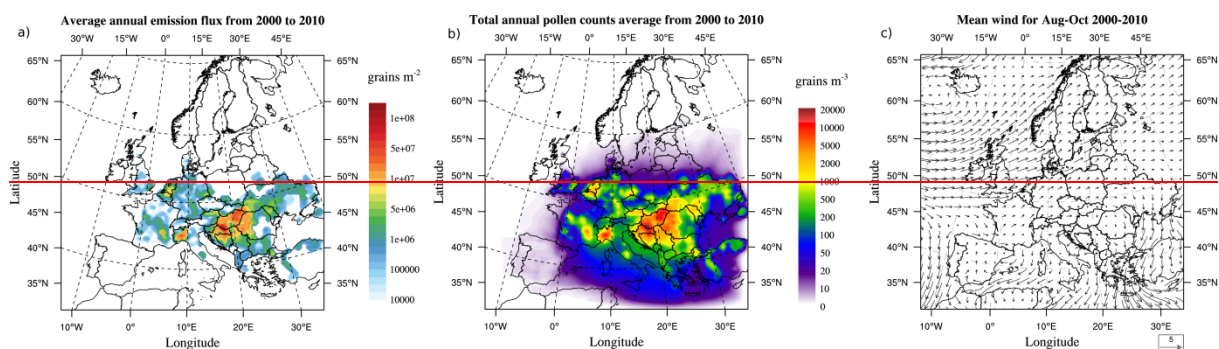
a)

Average annual emission flux from 2000 to 2010

30°W 15°W 0° 15°E 30°E 45°E

65°N 60°N 55°N 50°N 45°N 40°N 35°N

65°N 60°N 55°N 50°N 45°N 40°N 35°N

Latitude

10°W 0° 10°E 20°E 30°E

Longitude

grains m$^{-2}$

1e+08
5e+07
1e+07
5e+06
1e+06
100000
10000

b)

Total annual pollen counts average from 2000 to 2010

30°W 15°W 0° 15°E 30°E 45°E

65°N 60°N 55°N 50°N 45°N 40°N 35°N

65°N 60°N 55°N 50°N 45°N 40°N 35°N

Latitude

10°W 0° 10°E 20°E 30°E

Longitude

grains m$^{-3}$

20000
10000
5000
2000
1000
500
200
100
50
20
10
0

c)

Mean wind for Aug-Oct 2000-2010

30°W 15°W 0° 15°E 30°E 45°E

65°N 60°N 55°N 50°N 45°N 40°N 35°N

65°N 60°N 55°N 50°N 45°N 40°N 35°N

Latitude

10°W 0° 10°E 20°E 30°E

Longitude

5